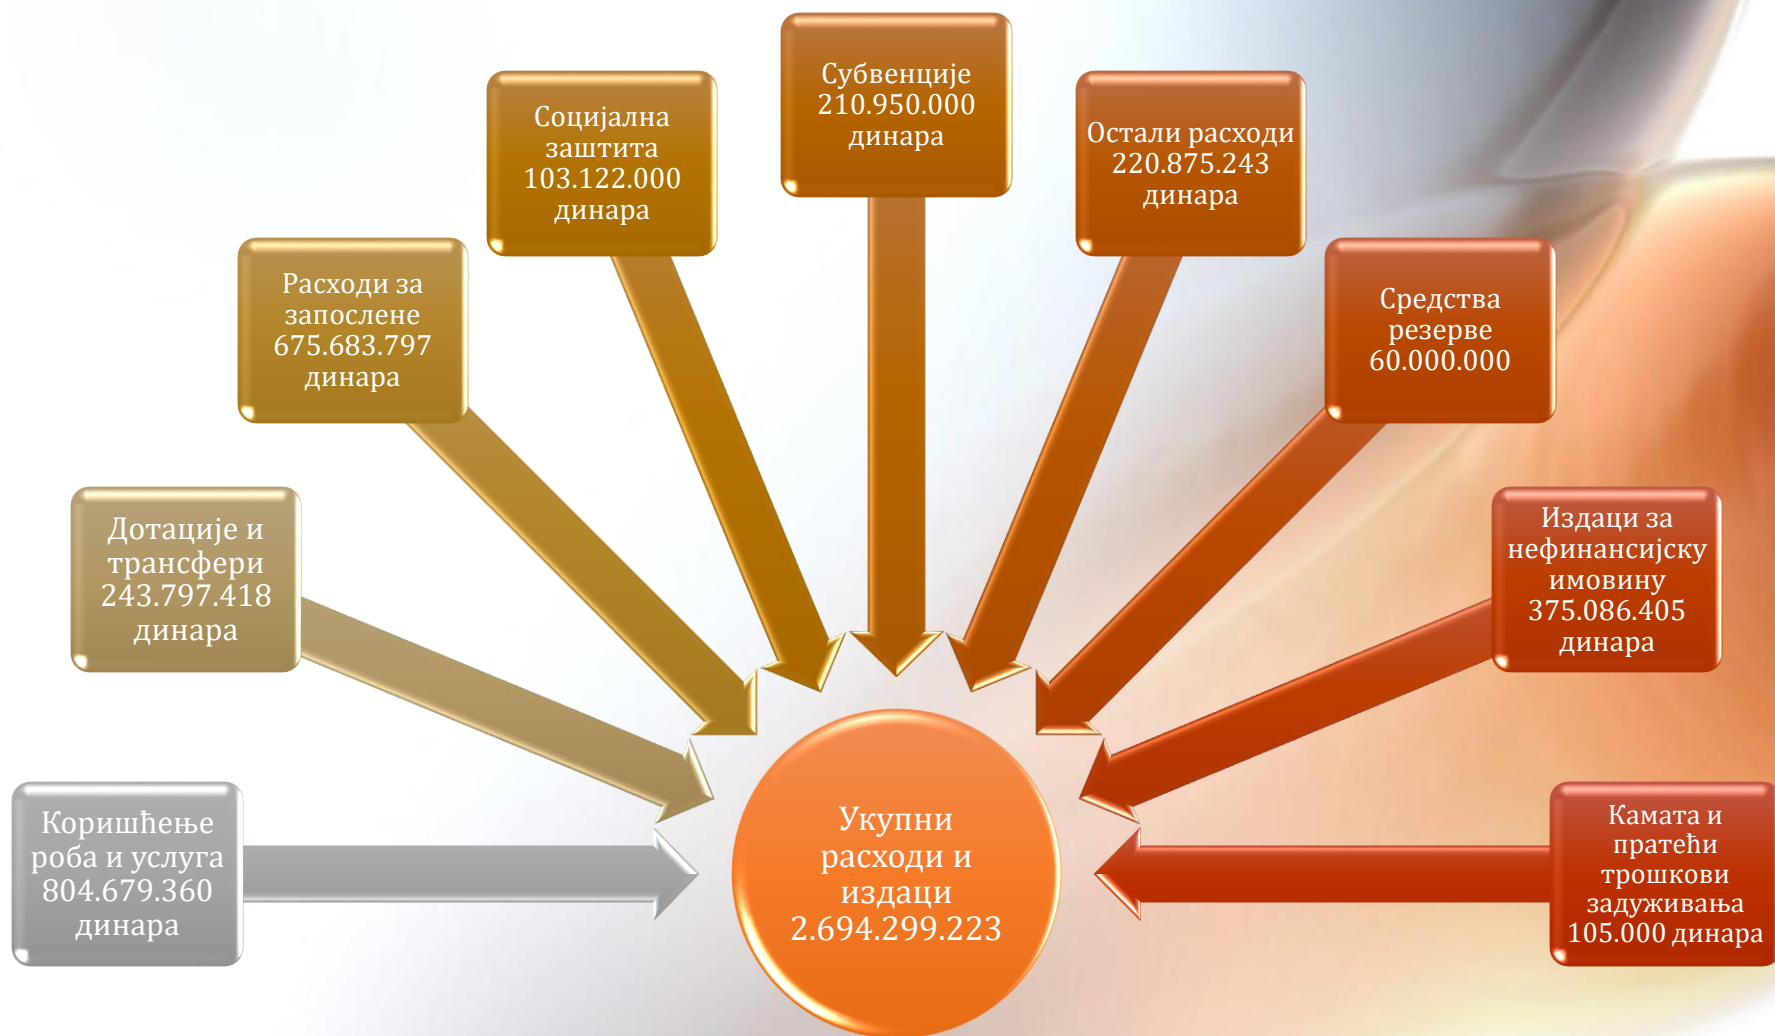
Коришћење роба и услуга 804.679.360 динара

Дотације и трансфери 243.797.418 динара

Расходи за запослене 675.683.797 динара

Социјална заштита 103.122.000 динара

Субвенције 210.950.000 динара

Остали расходи 220.875.243 динара

Средства резерве 60.000.000

Издаци за нефинансијску имовину 375.086.405 динара

Камата и пратећи трошкови задуживања 105.000 динара

Укупни расходи и издаци 2.694.299.223